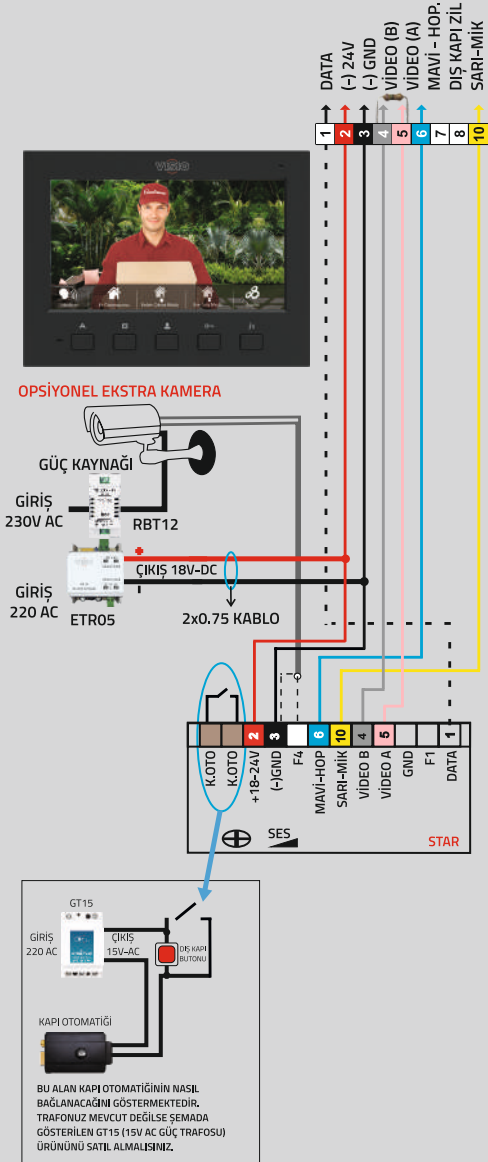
DATA
(-) 24V
(-) GND
VİDEO (B)
VİDEO (A)
MAVİ - HOP.
DIŞ KAPI ZİL
SARI-MİK

1
2
3
4
5
6
7
8
10

VIDEO

OPSİYONEL EKSTRA KAMERA

GÜÇ KAYNAĞI

GİRİŞ
230V AC

RBT12

GİRİŞ
220 AC

ÇIKIŞ 18V-DC

ETR05

2x0.75 KABLO

2
3
6
10
4
5
1

K.OTO
K.OTO
+18-24V
(-)GND
F4
MAVİ-HOP
SARI-MİK
VİDEO B
VİDEO A
GND
F1
DATA

SES

STAR

GT15

GİRİŞ
220 AC

ÇIKIŞ
15V-AC

DIŞ KAPI BUTONU

KAPI OTOMATİĞİ

BU ALAN KAPI OTOMATİĞİNİN NASIL BAĞLANACAĞINI GÖSTERMEKTEDİR. TRAFONUZ MEVCUT DEĞİLSE ŞEMADA GÖSTERİLEN GT15 (15V AC GÜÇ TRAFOSU) ÜRÜNÜNÜ SATIN ALMALISINIZ.